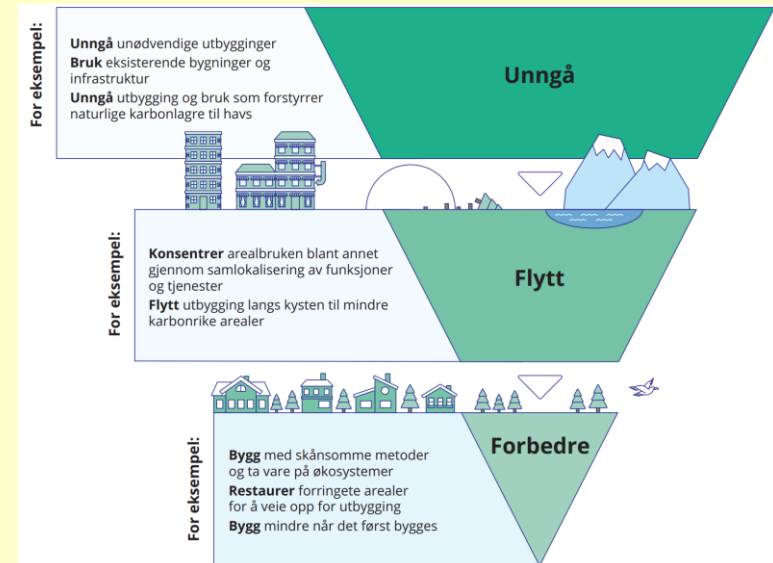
For eksempel:

**Unngå** unødvendige utbygginger
**Bruk** eksisterende bygninger og infrastruktur
**Unngå** utbygging og bruk som forstyrrer naturlige karbonlagre til havs

Unngå

For eksempel:

**Konsentrer** arealbruken blant annet gjennom samlokalisering av funksjoner og tjenester
**Flytt** utbygging langs kysten til mindre karbonrike arealer

Flytt

For eksempel:

**Bygg** med skånsomme metoder og ta vare på økosystemer
**Restaurer** forringete arealer for å veie opp for utbygging
**Bygg** mindre når det først bygges

Forbedre